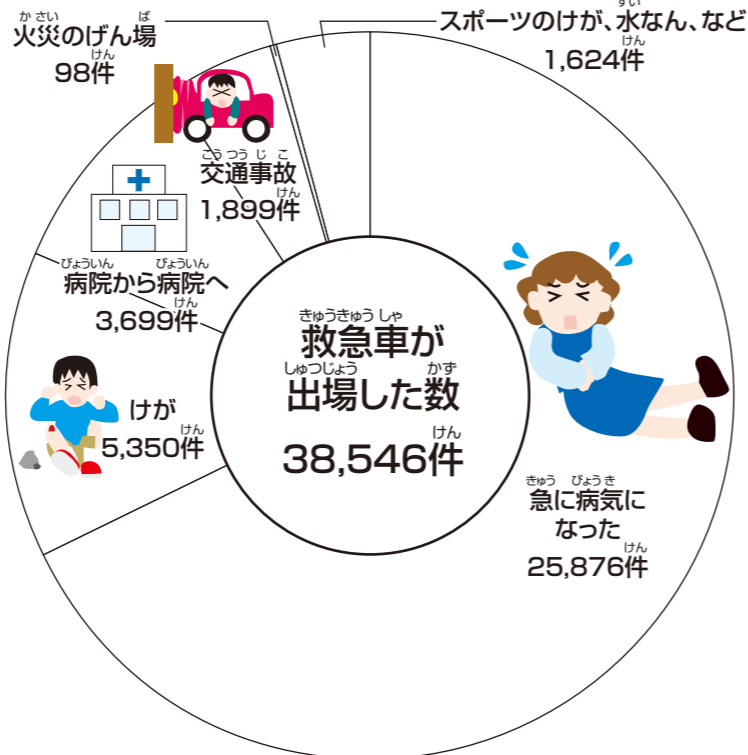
かさい　ば
火災のげん場
けん
98件

すい
スポーツのけが、水なん、など
けん
1,624件

こうつうじこ
交通事故
けん
1,899件

びょういん　びょういん
病院から病院へ
けん
3,699件

けが
けん
5,350件

きゅうきゅうしゃ
救急車が
しゅつじょう　かず
出場した数
けん
38,546件

きゅう　びょうき
急に病気に
なった
けん
25,876件